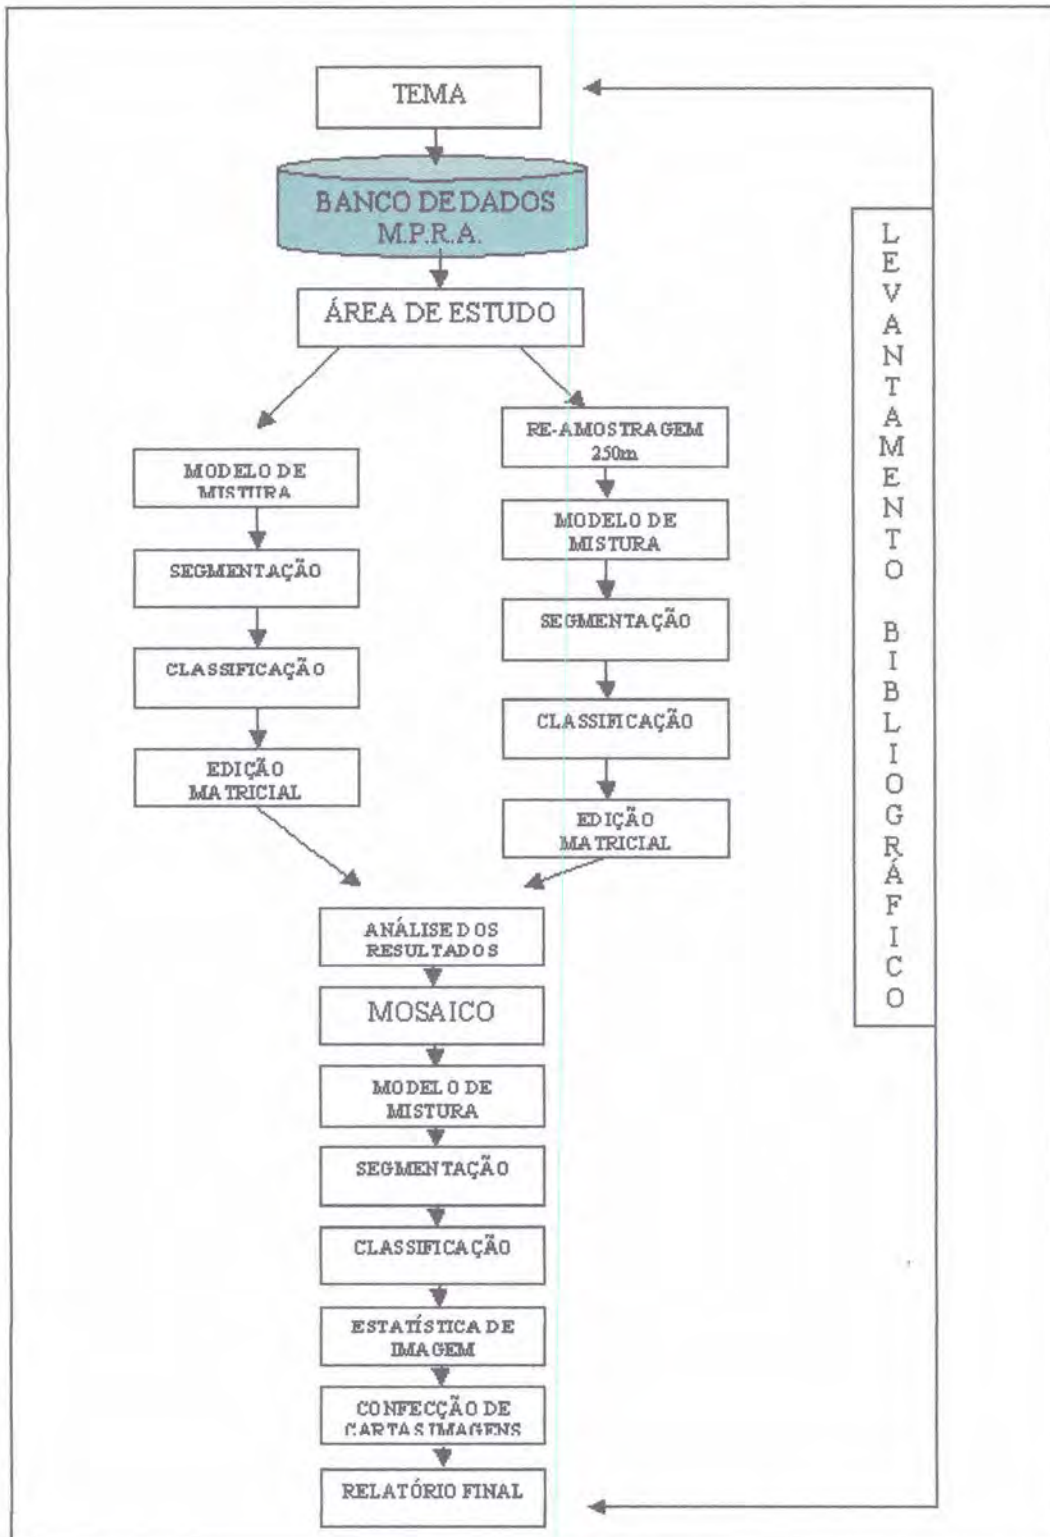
TEMA

BANCO DE DADOS M.P.R.A.

ÁREA DE ESTUDO

MODELO DE MISTURA

SEGMENTAÇÃO

CLASSIFICAÇÃO

EDIÇÃO MATRICIAL

RE-AMOSTRAGEM 250m

MODELO DE MISTURA

SEGMENTAÇÃO

CLASSIFICAÇÃO

EDIÇÃO MATRICIAL

ANÁLISE DOS RESULTADOS

MOSAICO

MODELO DE MISTURA

SEGMENTAÇÃO

CLASSIFICAÇÃO

ESTATÍSTICA DE IMAGEM

CONFECÇÃO DE CARTAS IMAGENS

RELATÓRIO FINAL

LEVANTAMENTO BIBLIOGRÁFICO